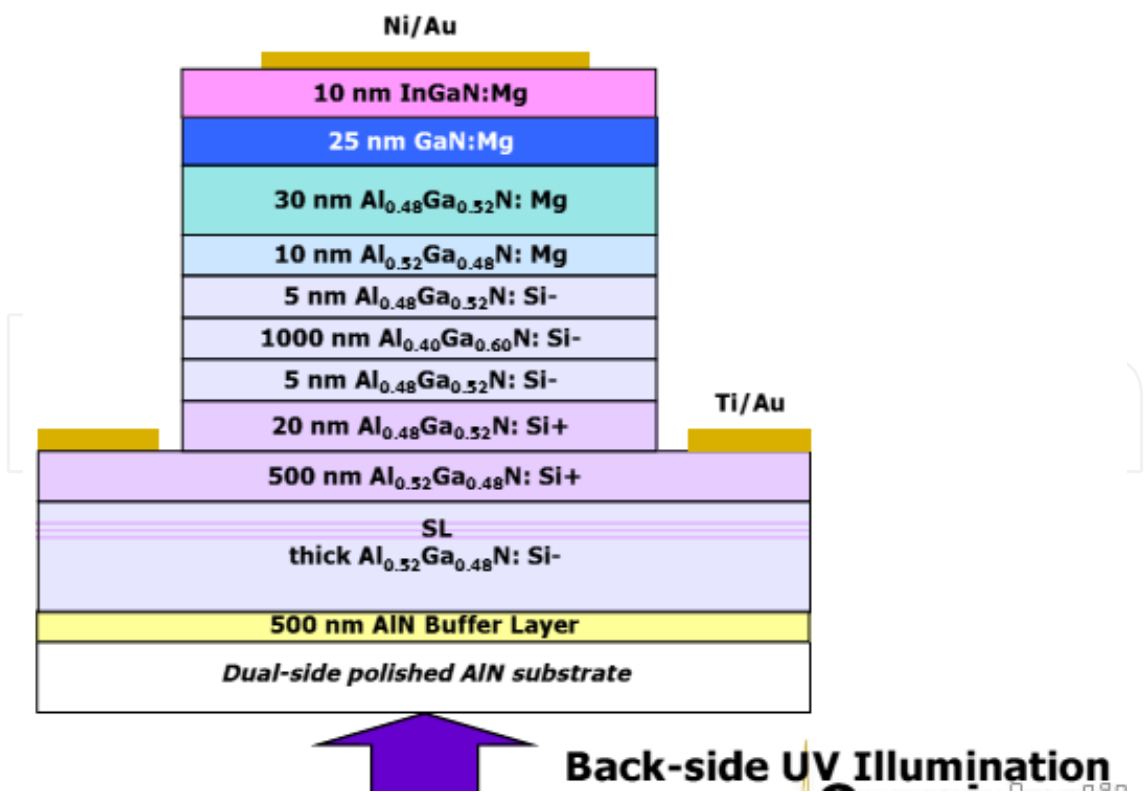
Ni/Au

10 nm InGaN:Mg

25 nm GaN:Mg

30 nm $Al_{0.48}Ga_{0.52}N$: Mg

10 nm $Al_{0.52}Ga_{0.48}N$: Mg

5 nm $Al_{0.48}Ga_{0.52}N$: Si-

1000 nm $Al_{0.40}Ga_{0.60}N$: Si-

5 nm $Al_{0.48}Ga_{0.52}N$: Si-

Ti/Au

20 nm $Al_{0.48}Ga_{0.52}N$: Si+

500 nm $Al_{0.52}Ga_{0.48}N$: Si+

SL

thick $Al_{0.52}Ga_{0.48}N$: Si-

500 nm AlN Buffer Layer

Dual-side polished AlN substrate

Back-side UV Illumination